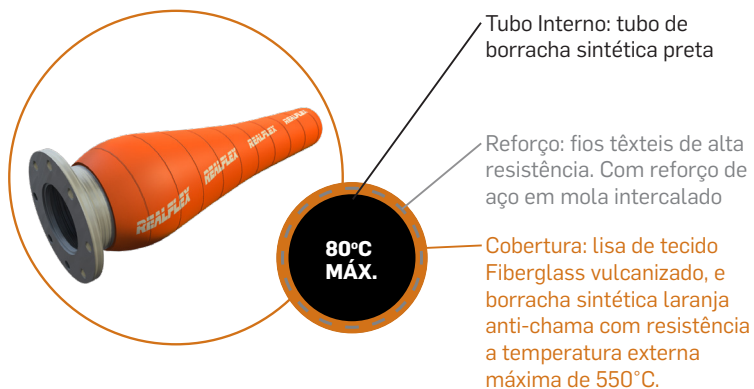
Tubo Interno: tubo de borracha sintética preta

Reforço: fios têxteis de alta resistência. Com reforço de aço em mola intercalado

Cobertura: lisa de tecido Fiberglass vulcanizado, e borracha sintética laranja anti-chama com resistência a temperatura externa máxima de 550°C.

80ºC MÁX.

REALFLEX

REALFLEX

REALFLEX